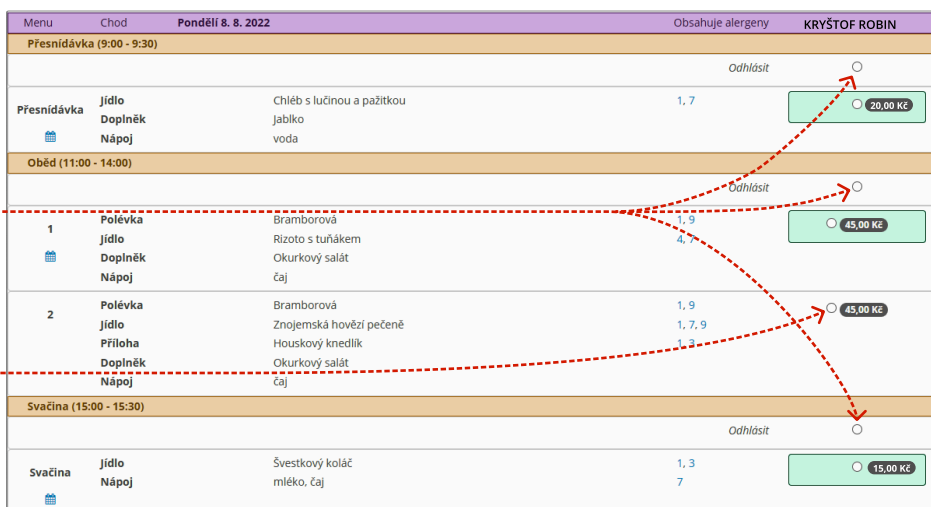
| Menu | Chod | Pondělí 8. 8. 2022 | Obsahuje alergeny | KRYŠTOF ROBIN |
|---|---|---|---|---|
| Přesnídávka (9:00 - 9:30) | | | | |
| | | | Odhlásit | |
| Přesnídávka | Jídlo | Chléb s lučinou a pažitkou | 1, 7 | 20,00 Kč |
| | Doplněk | Jablko | | |
| | Nápoj | voda | | |
| Oběd (11:00 - 14:00) | | | | |
| | | | Odhlásit | |
| 1 | Polévka | Bramborová | 1, 9 | 45,00 Kč |
| | Jídlo | Rizoto s tuňákem | 4, 7 | |
| | Doplněk | Okurkový salát | | |
| | Nápoj | čaj | | |
| 2 | Polévka | Bramborová | 1, 9 | 45,00 Kč |
| | Jídlo | Znojemská hovězí pečeně | 1, 7, 9 | |
| | Příloha | Houskový knedlík | 1, 3 | |
| | Doplněk | Okurkový salát | | |
| | Nápoj | čaj | | |
| Svačina (15:00 - 15:30) | | | | |
| | | | Odhlásit | |
| Svačina | Jídlo | Švestkový koláč | 1, 3 | 15,00 Kč |
| | Nápoj | mléko, čaj | 7 | |